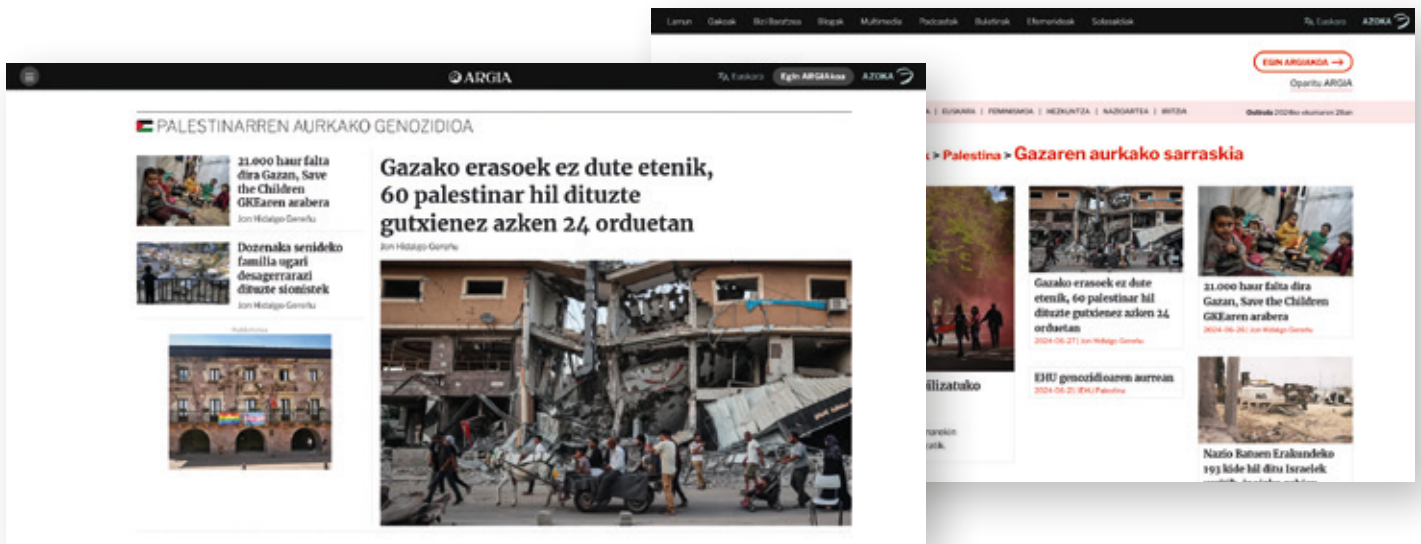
Lanan Gakoak Bizi Baratzea Blogak Multimedia Podcastak Buletinak Efemerideak Solasaldiak

Euskara AZOKA

EGIN ARGIAKOA →

Oparitu ARGIA

| EUSKARA | FEMINISMOA | HEZKUNTZA | NAZIOARTEA | IRITZIA

Ostirala 2024ko ekainaren 28an

> Palestina > Gazaren aurkako sarraskia

Gazako erasoek ez dute etenik, 60 palestinar hil dituzte gutxienez azken 24 orduetan

2024-06-27 | Jon Hidalgo Gerefiu

21.000 haur falta dira Gazan, Save the Children GKEaren arabera

2024-06-26 | Jon Hidalgo Gerefiu

EHU genozidioaren aurrean

2024-06-21 | EHU Palestina

-bilizatuko

Nazio Batuen Erakundeko 193 kide hil ditu Israelek

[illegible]

ARGIA

Euskara Egin ARGIAkoa AZOKA

PALESTINARREN AURKAKO GENOZIDIOA

21.000 haur falta dira Gazan, Save the Children GKEaren arabera

Jon Hidalgo Gerefiu

Dozenaka senideko familia ugari desagerrarazi dituzte sionistek

Jon Hidalgo Gerefiu

Publizitatea

Gazako erasoek ez dute etenik, 60 palestinar hil dituzte gutxienez azken 24 orduetan

Jon Hidalgo Gerefiu